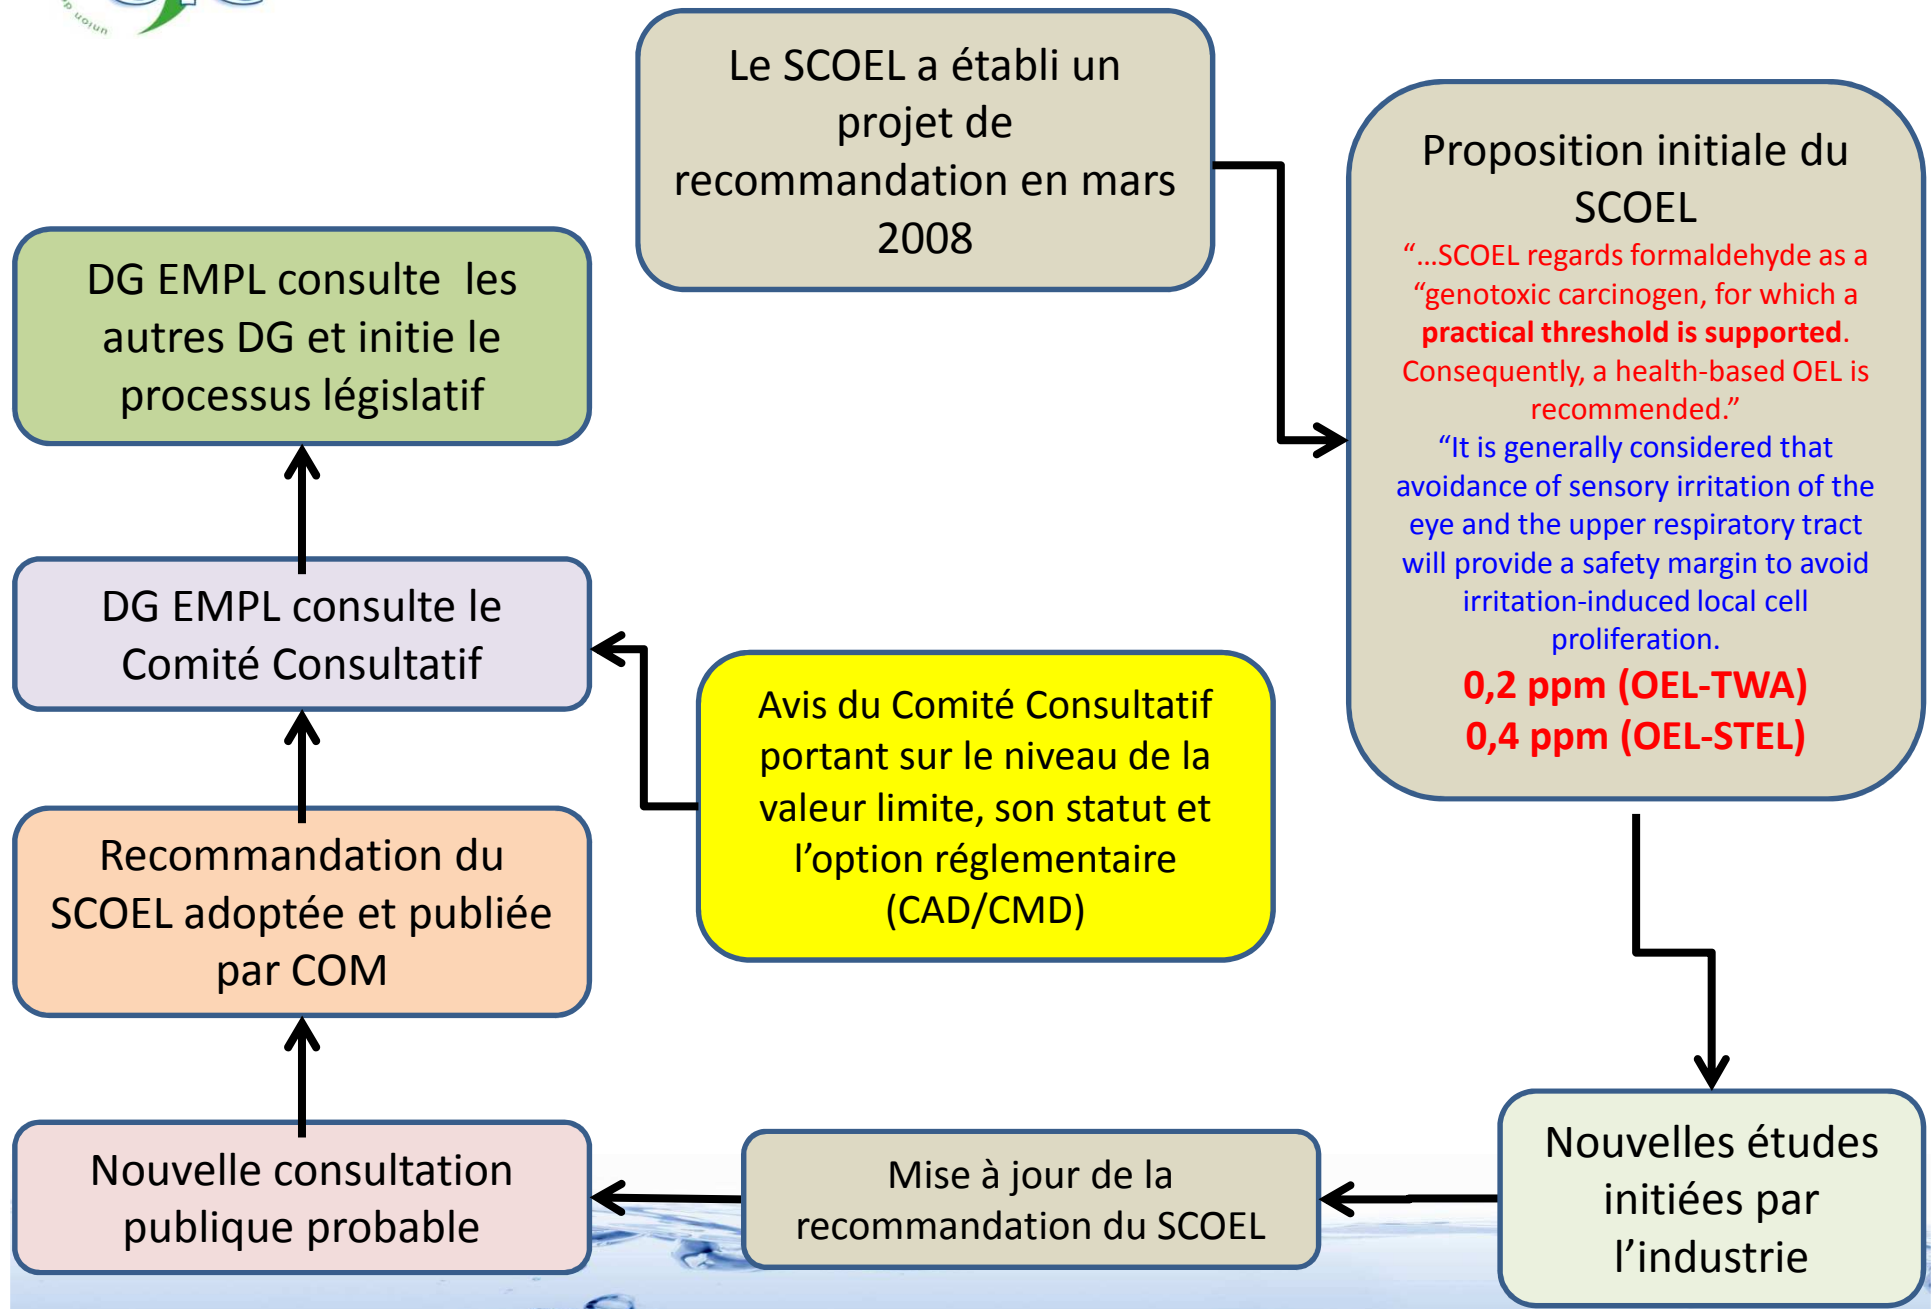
Le SCOEL a établi un projet de recommandation en mars 2008

Proposition initiale du SCOEL

"…SCOEL regards formaldehyde as a "genotoxic carcinogen, for which a practical threshold is supported. Consequently, a health-based OEL is recommended."

"It is generally considered that avoidance of sensory irritation of the eye and the upper respiratory tract will provide a safety margin to avoid irritation-induced local cell proliferation.

0,2 ppm (OEL-TWA)

0,4 ppm (OEL-STEL)

DG EMPL consulte les autres DG et initie le processus législatif

DG EMPL consulte le Comité Consultatif

Avis du Comité Consultatif portant sur le niveau de la valeur limite, son statut et l'option réglementaire (CAD/CMD)

Recommandation du SCOEL adoptée et publiée par COM

Nouvelle consultation publique probable

Mise à jour de la recommandation du SCOEL

Nouvelles études initiées par l'industrie